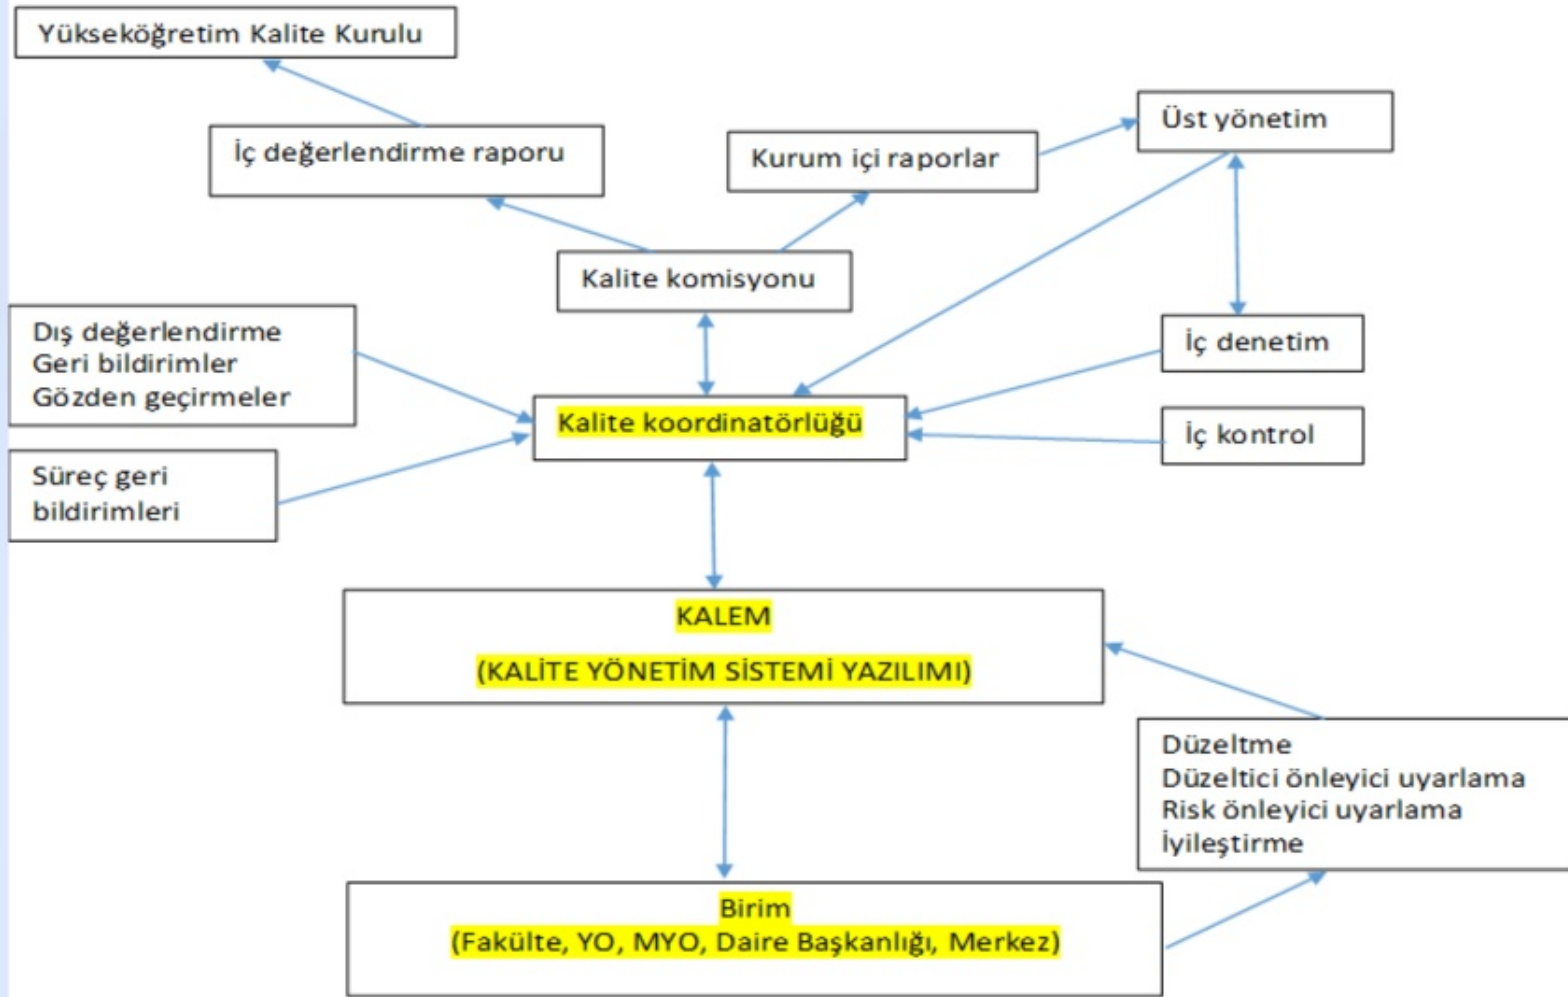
Yükseköğretim Kalite Kurulu

İç değerlendirme raporu

Kurum içi raporlar

Üst yönetim

Kalite komisyonu

Dış değerlendirme
Geri bildirimler
Gözden geçirmeler

İç denetim

Kalite koordinatörlüğü

İç kontrol

Süreç geri bildirimleri

KALEM

(KALİTE YÖNETİM SİSTEMİ YAZILIMI)

Düzeltme
Düzeltici önleyici uyarlama
Risk önleyici uyarlama
İyileştirme

Birim
(Fakülte, YO, MYO, Daire Başkanlığı, Merkez)